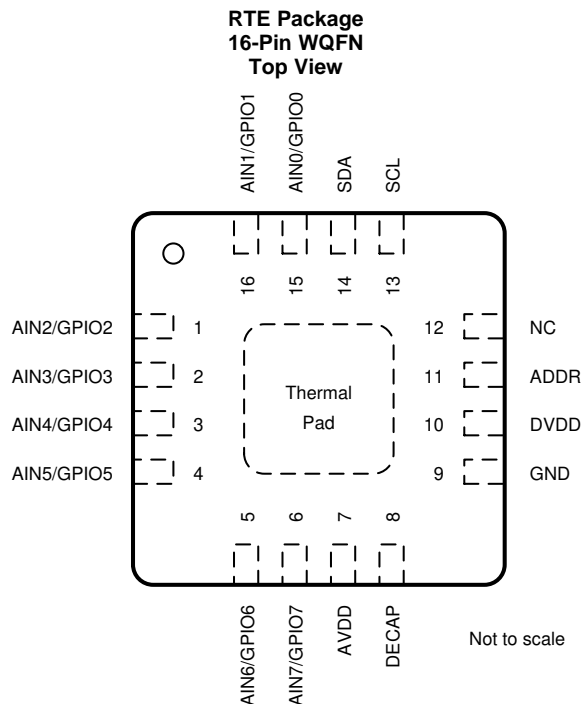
RTE Package
16-Pin WQFN
Top View

AIN1/GPIO1
AIN0/GPIO0
SDA
SCL

16
15
14
13

AIN2/GPIO2 1
AIN3/GPIO3 2
AIN4/GPIO4 3
AIN5/GPIO5 4

Thermal
Pad

12 NC
11 ADDR
10 DVDD
9 GND

5
6
7
8

AIN6/GPIO6
AIN7/GPIO7
AVDD
DECAP

Not to scale